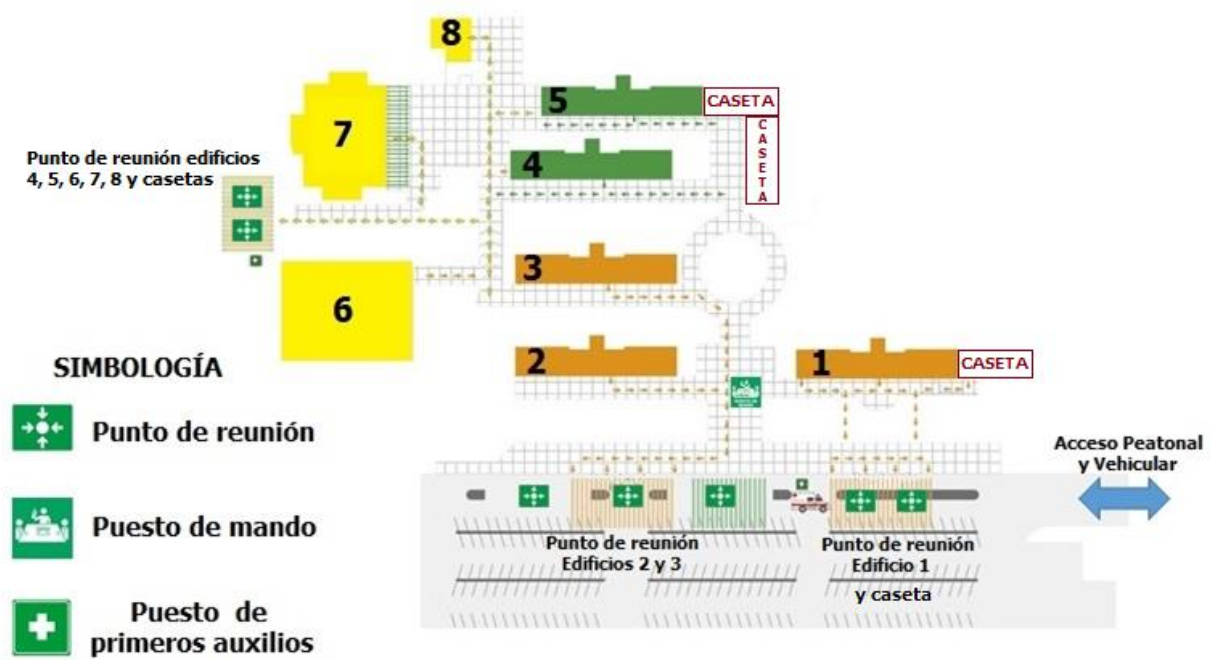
8

7

5

CASETA

C
A
S
E
T
A

4

Punto de reunión edificios 4, 5, 6, 7, 8 y casetas

3

6

2

1

CASETA

SIMBOLOGÍA

Punto de reunión

Puesto de mando

Puesto de primeros auxilios

Acceso Peatonal y Vehicular

Punto de reunión Edificios 2 y 3

Punto de reunión Edificio 1 y caseta